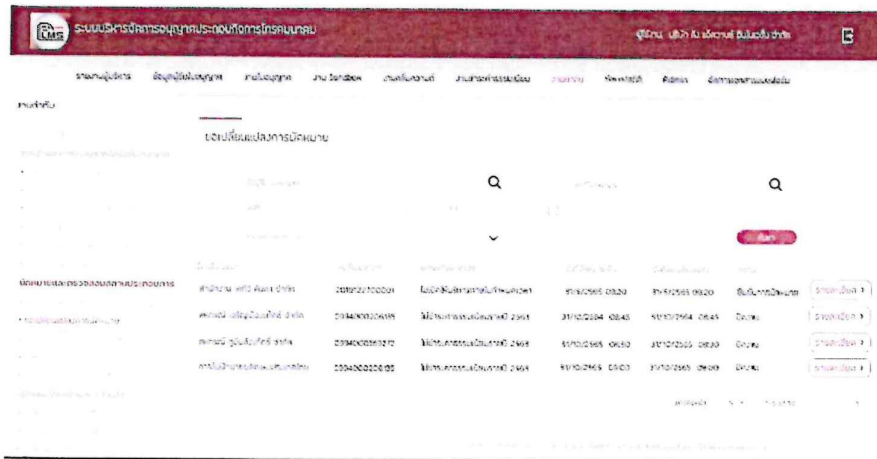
CMS ระบบบริหารจัดการอนุญาตประกอบกิจการโทรคมนาคม

ผู้ใช้งาน บริษัท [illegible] จำกัด

รายงานผู้บริหาร ข้อมูลผู้รับใบอนุญาต งานใบอนุญาต งาน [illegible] งานเรื่องร้องเรียน งานค่าธรรมเนียม รายงาน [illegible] คู่มือ จัดการเอกสารแนบท้าย

หน้าหลัก

ขอเปลี่ยนแปลงการนัดหมาย

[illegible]

ค้นหา

นัดหมายและตรวจสอบสถานประกอบการ

| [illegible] | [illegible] | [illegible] | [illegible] | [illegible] | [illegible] | |
|---|---|---|---|---|---|---|
| สำนักงาน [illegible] จำกัด | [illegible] | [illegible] | 31/10/2565 09:20 | 31/10/2565 09:20 | รับเรื่องการนัดหมาย | รายละเอียด |
| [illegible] จำกัด | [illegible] | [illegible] 2564 | 31/10/2564 08:43 | 31/10/2564 08:43 | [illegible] | รายละเอียด |
| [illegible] จำกัด | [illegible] | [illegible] 2564 | 31/10/2565 09:50 | 31/10/2565 09:50 | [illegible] | รายละเอียด |
| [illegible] | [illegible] | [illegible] 2564 | 31/10/2565 09:03 | 31/10/2565 09:03 | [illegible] | รายละเอียด |